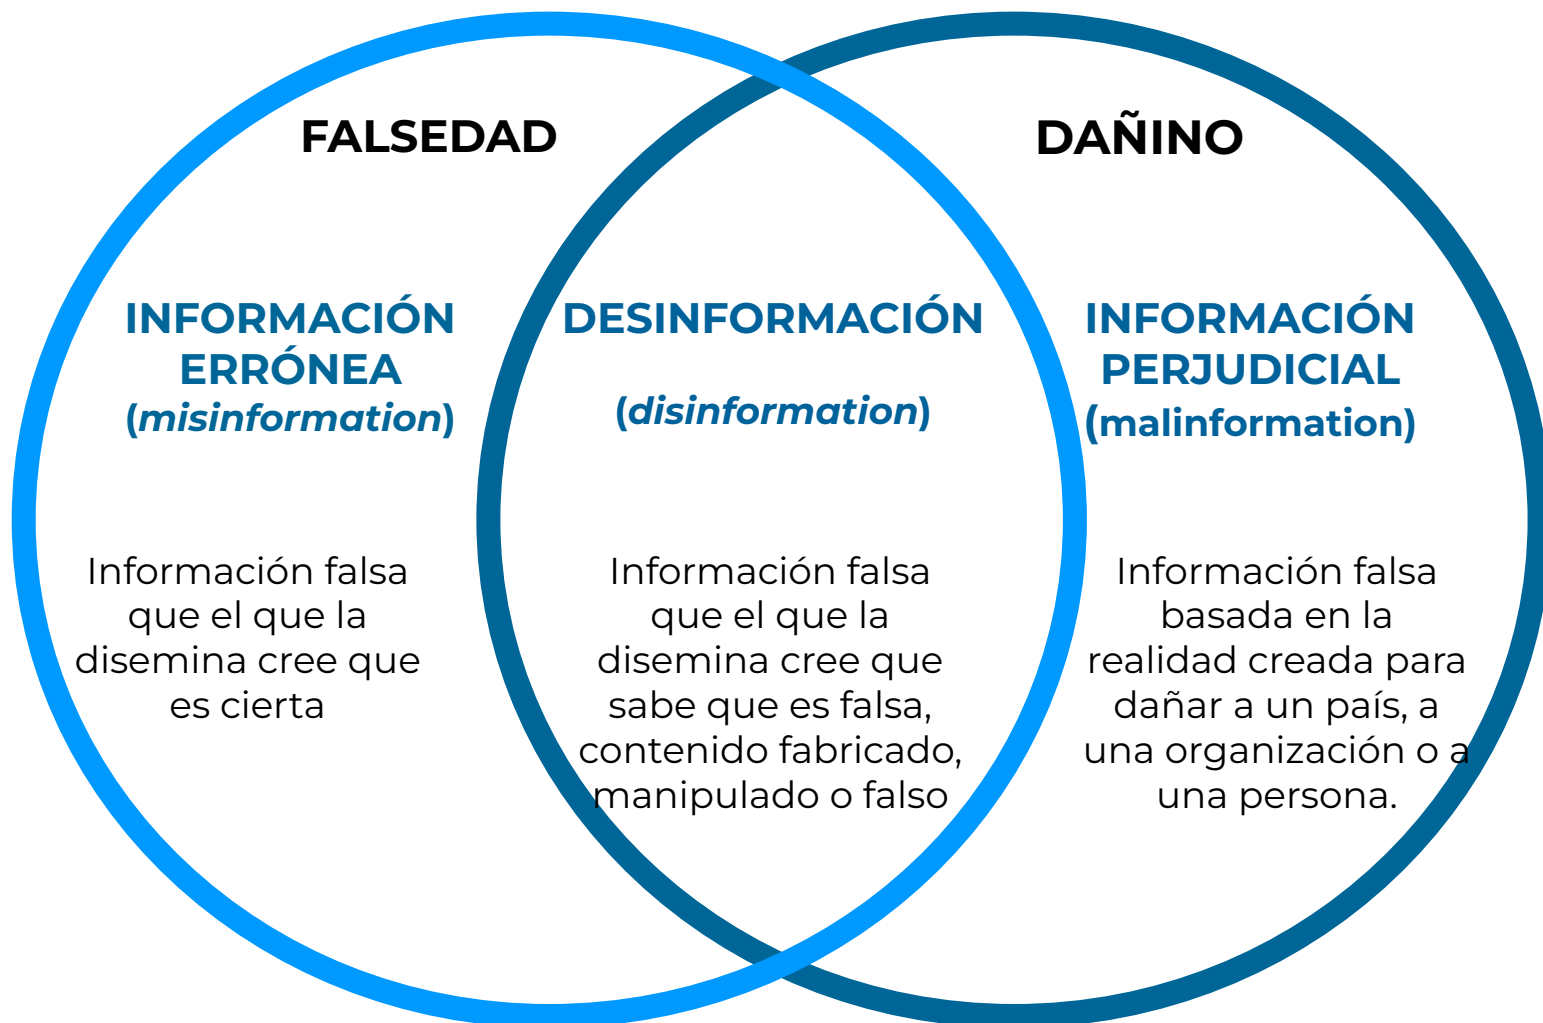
FALSEDAD

DAÑINO

INFORMACIÓN ERRÓNEA (*misinformation*)

Información falsa que el que la disemina cree que es cierta

DESINFORMACIÓN

(*disinformation*)

Información falsa que el que la disemina cree que sabe que es falsa, contenido fabricado, manipulado o falso

INFORMACIÓN PERJUDICIAL (malinformation)

Información falsa basada en la realidad creada para dañar a un país, a una organización o a una persona.